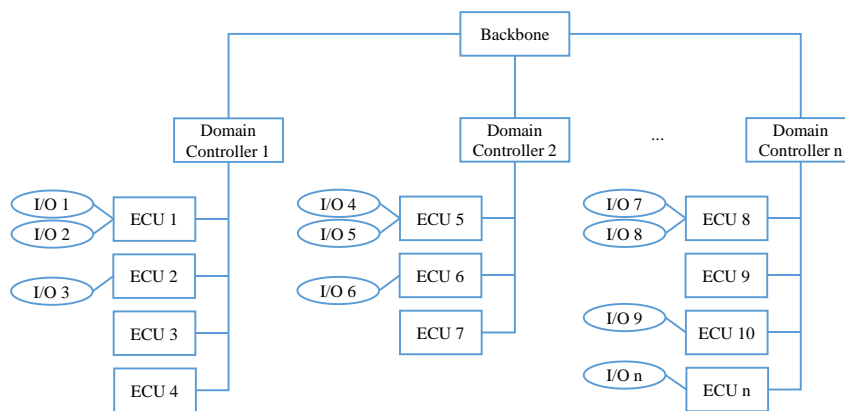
Backbone

Domain Controller 1

Domain Controller 2

...

Domain Controller n

I/O 1
I/O 2
ECU 1
I/O 3
ECU 2
ECU 3
ECU 4

I/O 4
I/O 5
ECU 5
I/O 6
ECU 6
ECU 7

I/O 7
I/O 8
ECU 8
ECU 9
I/O 9
ECU 10
I/O n
ECU n